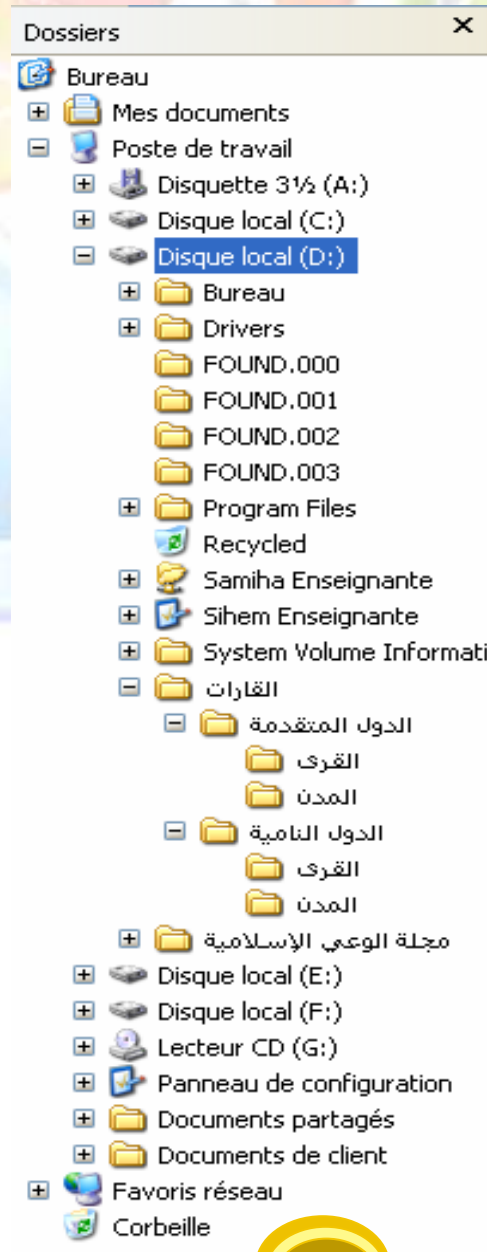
Dossiers ×

Bureau
Mes documents
Poste de travail
Disquette 3½ (A:)
Disque local (C:)
Disque local (D:)
Bureau
Drivers
FOUND.000
FOUND.001
FOUND.002
FOUND.003
Program Files
Recycled
Samiha Enseignante
Sihem Enseignante
System Volume Informati
القارات
الدول المتقدمة
القرى
المدن
الدول النامية
القرى
المدن
مجلة الوعي الإسلامية
Disque local (E:)
Disque local (F:)
Lecteur CD (G:)
Panneau de configuration
Documents partagés
Documents de client
Favoris réseau
Corbeille